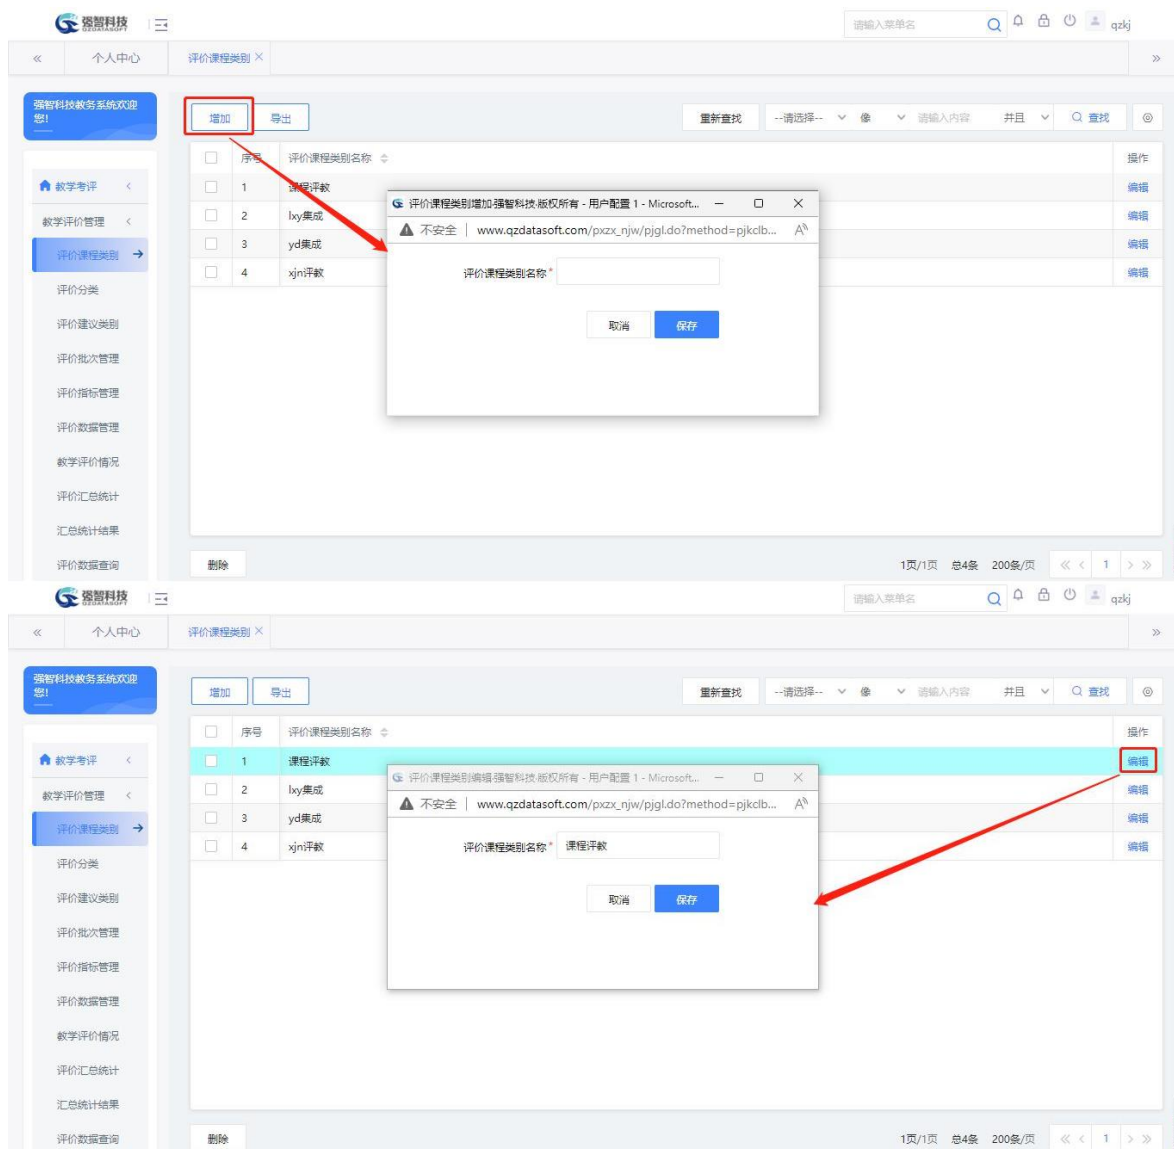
强智科技 QZDATASOFT

请输入菜单名 qzkj

« 个人中心 评价课程类别 × »

强智科技教务系统欢迎您!

教学考评
教学评价管理
评价课程类别
评价分类
评价建议类别
评价批次管理
评价指标管理
评价数据管理
教学评价情况
评价汇总统计
汇总统计结果
评价数据查询

增加 导出 重新查找 --请选择-- 像 请输入内容 并且 查找

| | 序号 | 评价课程类别名称 | 操作 |
|---|---|---|---|
| | 1 | 课程评教 | 编辑 |
| | 2 | lxy集成 | 编辑 |
| | 3 | yd集成 | 编辑 |
| | 4 | xjn评教 | 编辑 |

评价课程类别增加强智科技,版权所有 - 用户配置 1 - Microsoft...
不安全 | www.qzdatasoft.com/pxzx_njw/pjgl.do?method=pjkclb...
评价课程类别名称*
取消 保存

删除 1页/1页 总4条 200条/页 1

强智科技 QZDATASOFT

请输入菜单名 qzkj

« 个人中心 评价课程类别 × »

强智科技教务系统欢迎您!

教学考评
教学评价管理
评价课程类别
评价分类
评价建议类别
评价批次管理
评价指标管理
评价数据管理
教学评价情况
评价汇总统计
汇总统计结果
评价数据查询

增加 导出 重新查找 --请选择-- 像 请输入内容 并且 查找

| | 序号 | 评价课程类别名称 | 操作 |
|---|---|---|---|
| | 1 | 课程评教 | 编辑 |
| | 2 | lxy集成 | 编辑 |
| | 3 | yd集成 | 编辑 |
| | 4 | xjn评教 | 编辑 |

评价课程类别编辑强智科技,版权所有 - 用户配置 1 - Microsoft...
不安全 | www.qzdatasoft.com/pxzx_njw/pjgl.do?method=pjkclb...
评价课程类别名称* 课程评教
取消 保存

删除 1页/1页 总4条 200条/页 1